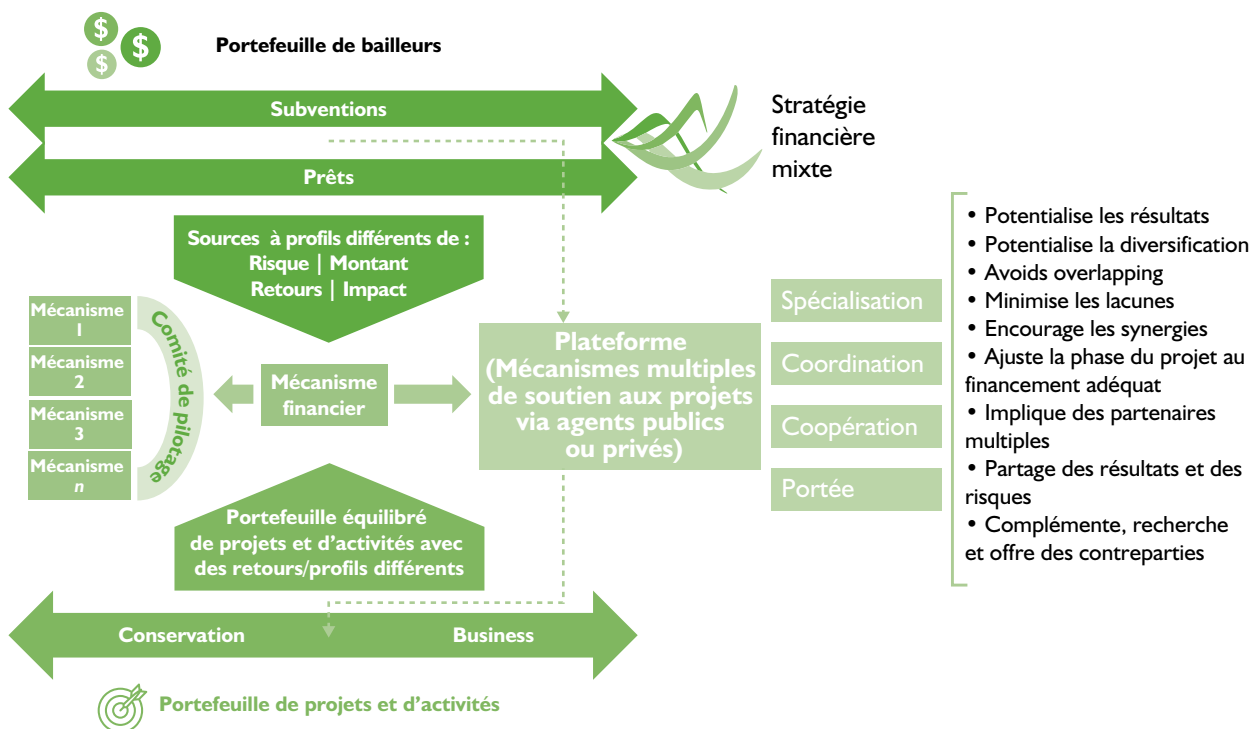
$ $ $

Portefeuille de bailleurs

Subventions

Prêts

Stratégie financière mixte

Sources à profils différents de : Risque | Montant Retours | Impact

Mécanisme 1

Mécanisme 2

Mécanisme 3

Mécanisme *n*

Comité de pilotage

Mécanisme financier

Plateforme (Mécanismes multiples de soutien aux projets via agents publics ou privés)

Spécialisation

Coordination

Coopération

Portée

• Potentialise les résultats
• Potentialise la diversification
• Avoids overlapping
• Minimise les lacunes
• Encourage les synergies
• Ajuste la phase du projet au financement adéquat
• Implique des partenaires multiples
• Partage des résultats et des risques
• Complémente, recherche et offre des contreparties

Portefeuille équilibré de projets et d'activités avec des retours/profils différents

Conservation

Business

Portefeuille de projets et d'activités